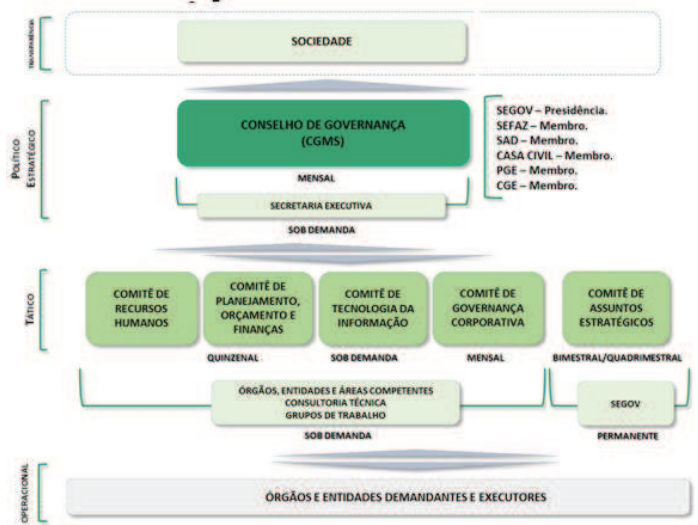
TRANSPARÊNCIA

SOCIEDADE

POLÍTICO-ESTRATÉGICO

CONSELHO DE GOVERNANÇA (CGMS)

SEGOV – Presidência.
SEFAZ – Membro.
SAD – Membro.
CASA CIVIL – Membro.
PGE – Membro.
CGE – Membro.

MENSAL

SECRETARIA EXECUTIVA

SOB DEMANDA

TÁTICO

COMITÊ DE RECURSOS HUMANOS

COMITÊ DE PLANEJAMENTO, ORÇAMENTO E FINANÇAS

COMITÊ DE TECNOLOGIA DA INFORMAÇÃO

COMITÊ DE GOVERNANÇA CORPORATIVA

COMITÊ DE ASSUNTOS ESTRATÉGICOS

QUINZENAL

SOB DEMANDA

MENSAL

BIMESTRAL/QUADRIMESTRAL

ÓRGÃOS, ENTIDADES E ÁREAS COMPETENTES
CONSULTORIA TÉCNICA
GRUPOS DE TRABALHO

SOB DEMANDA

SEGOV

PERMANENTE

OPERACIONAL

ÓRGÃOS E ENTIDADES DEMANDANTES E EXECUTORES